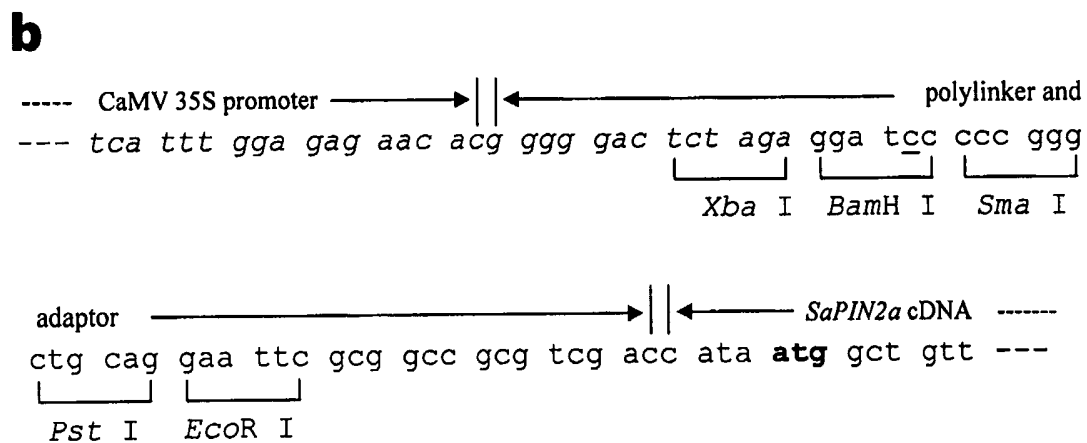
b

----- CaMV 35S promoter polylinker and

--- tca ttt gga gag aac acg ggg gac tct aga gga tcc ccc ggg

Xba I BamH I Sma I

adaptor SaPIN2a cDNA -------

ctg cag gaa ttc gcg gcc gcg tcg acc ata **atg** gct gtt ---

Pst I EcoR I